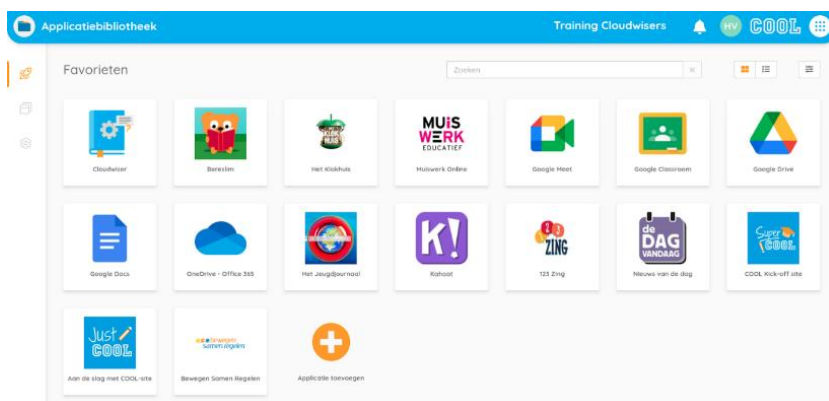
Applicatiebibliotheek

Training Cloudwisers

HV

COOL

Favorieten

Zoeken

Cloudwizer

Berexlim

Het Klokhuis

MUIS WERK EDUCATIEF

Muiswerk Online

Google Meet

Google Classroom

Google Drive

Google Docs

OneDrive - Office 365

Het Jeugdjournaal

K!

Kahoot

123 ZING

123 Zing

de DAG VANDAAG

Nieuws van de dag

Super COOL

COOL Kick-off site

Just COOL

Aan de slag met COOL-site

bewegen samen regelen

Bewegen Samen Regelen

Applicatie toevoegen